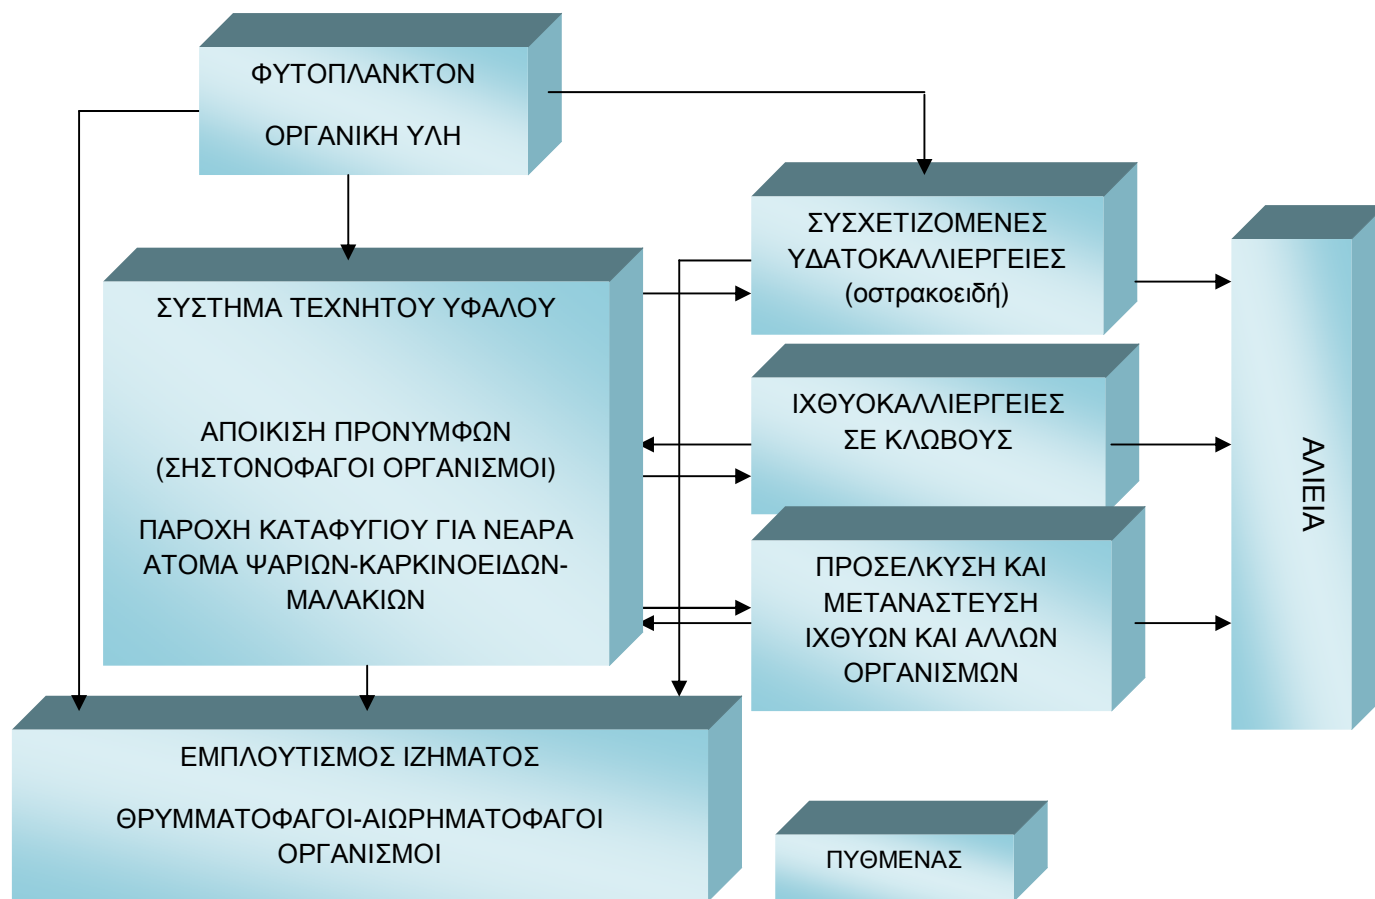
ΦΥΤΟΠΛΑΝΚΤΟΝ

ΟΡΓΑΝΙΚΗ ΥΛΗ

ΣΥΣΧΕΤΙΖΟΜΕΝΕΣ ΥΔΑΤΟΚΑΛΛΙΕΡΓΕΙΕΣ (οστρακοειδή)

ΣΥΣΤΗΜΑ ΤΕΧΝΗΤΟΥ ΥΦΑΛΟΥ

ΑΠΟΙΚΙΣΗ ΠΡΟΝΥΜΦΩΝ (ΣΗΣΤΟΝΟΦΑΓΟΙ ΟΡΓΑΝΙΣΜΟΙ)

ΠΑΡΟΧΗ ΚΑΤΑΦΥΓΙΟΥ ΓΙΑ ΝΕΑΡΑ ΑΤΟΜΑ ΨΑΡΙΩΝ-ΚΑΡΚΙΝΟΕΙΔΩΝ-ΜΑΛΑΚΙΩΝ

ΙΧΘΥΟΚΑΛΛΙΕΡΓΕΙΕΣ ΣΕ ΚΛΩΒΟΥΣ

ΑΛΙΕΙΑ

ΠΡΟΣΕΛΚΥΣΗ ΚΑΙ ΜΕΤΑΝΑΣΤΕΥΣΗ ΙΧΘΥΩΝ ΚΑΙ ΑΛΛΩΝ ΟΡΓΑΝΙΣΜΩΝ

ΕΜΠΛΟΥΤΙΣΜΟΣ ΙΖΗΜΑΤΟΣ

ΘΡΥΜΜΑΤΟΦΑΓΟΙ-ΑΙΩΡΗΜΑΤΟΦΑΓΟΙ ΟΡΓΑΝΙΣΜΟΙ

ΠΥΘΜΕΝΑΣ